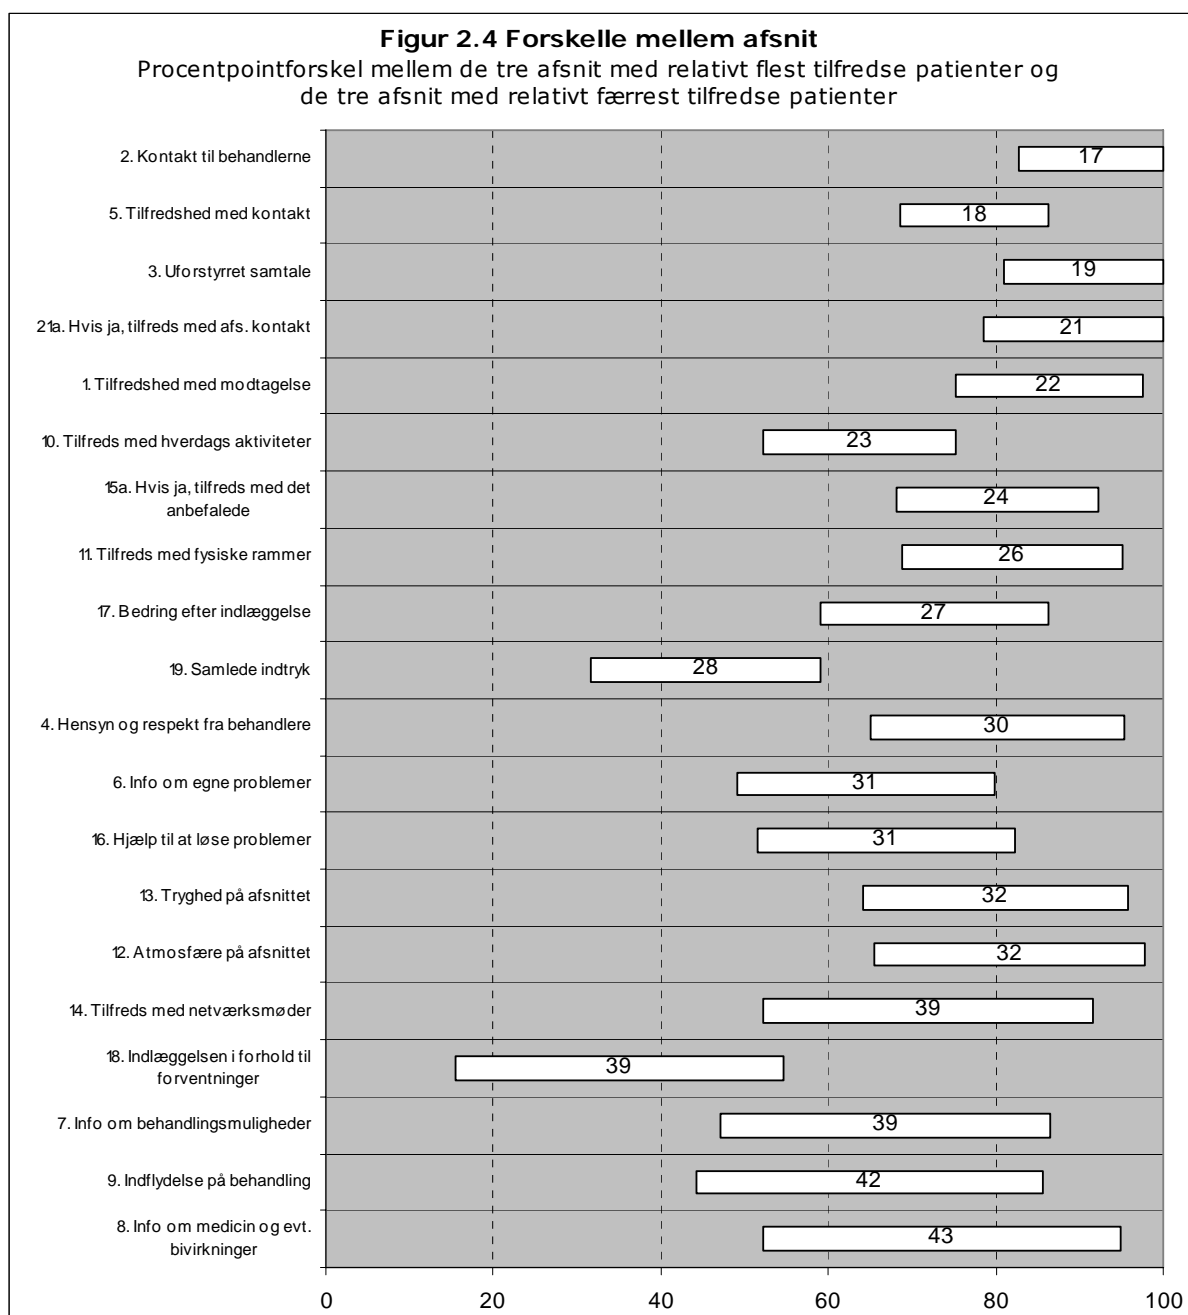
**Figur 2.4 Forskelle mellem afsnit**
Procentpointforskel mellem de tre afsnit med relativt flest tilfredse patienter og de tre afsnit med relativt færrest tilfredse patienter

2. Kontakt til behandlerne 17
5. Tilfredshed med kontakt 18
3. Uforstyrret samtale 19
21a. Hvis ja, tilfreds med afs. kontakt 21
1. Tilfredshed med modtagelse 22
10. Tilfreds med hverdags aktiviteter 23
15a. Hvis ja, tilfreds med det anbefalede 24
11. Tilfreds med fysiske rammer 26
17. Bedring efter indlæggelse 27
19. Samlede indtryk 28
4. Hensyn og respekt fra behandlere 30
6. Info om egne problemer 31
16. Hjælp til at løse problemer 31
13. Tryghed på afsnittet 32
12. Atmosfære på afsnittet 32
14. Tilfreds med netværksmøder 39
18. Indlæggelsen i forhold til forventninger 39
7. Info om behandlingsmuligheder 39
9. Indflydelse på behandling 42
8. Info om medicin og evt. bivirkninger 43

0 20 40 60 80 100